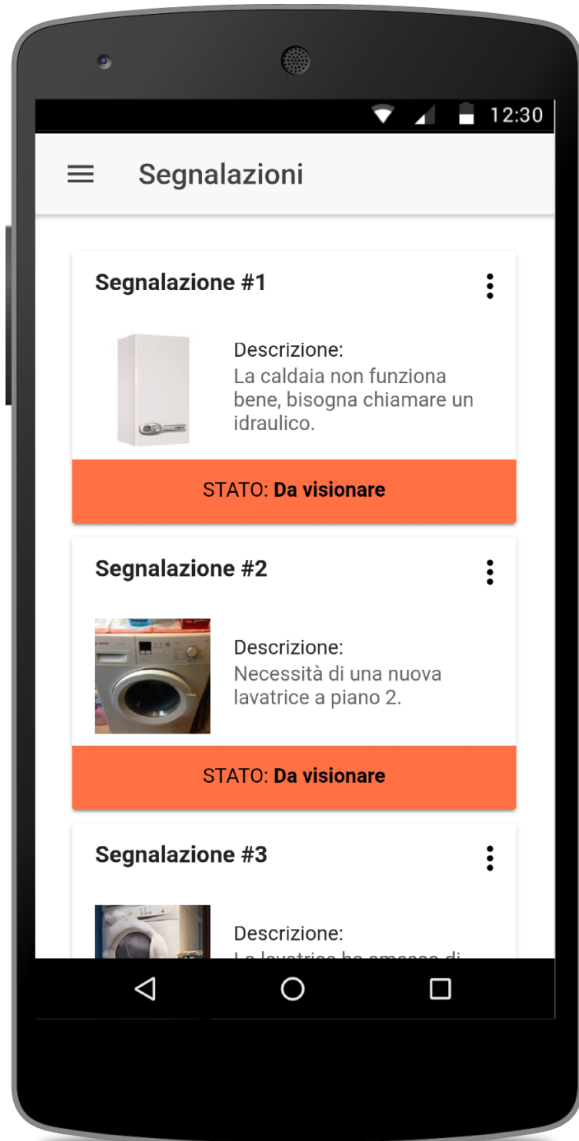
12:30

Segnalazioni

Segnalazione #1

Descrizione:
La caldaia non funziona bene, bisogna chiamare un idraulico.

STATO: **Da visionare**

Segnalazione #2

Descrizione:
Necessità di una nuova lavatrice a piano 2.

STATO: **Da visionare**

Segnalazione #3

Descrizione:
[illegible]